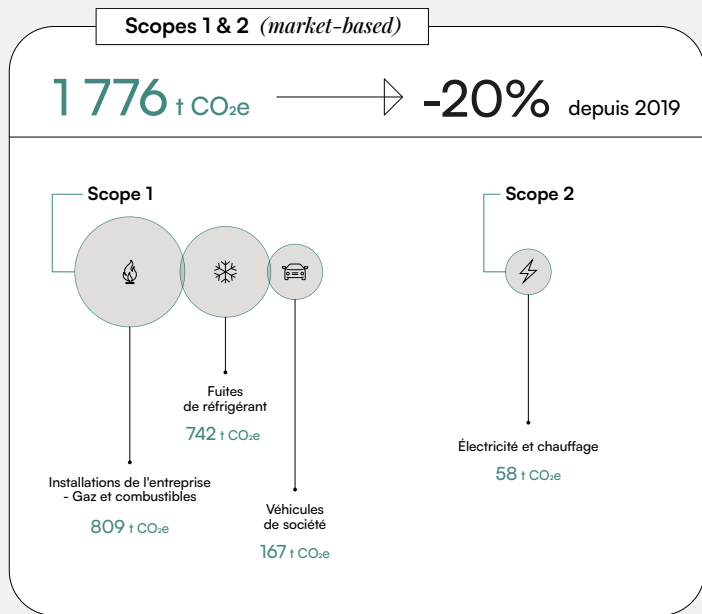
Scopes 1 & 2 *(market-based)*

1 776 t $CO_2e$ -20% depuis 2019

Scope 1

Scope 2

Fuites de réfrigérant

742 t $CO_2e$

Installations de l'entreprise - Gaz et combustibles

809 t $CO_2e$

Véhicules de société

167 t $CO_2e$

Électricité et chauffage

58 t $CO_2e$